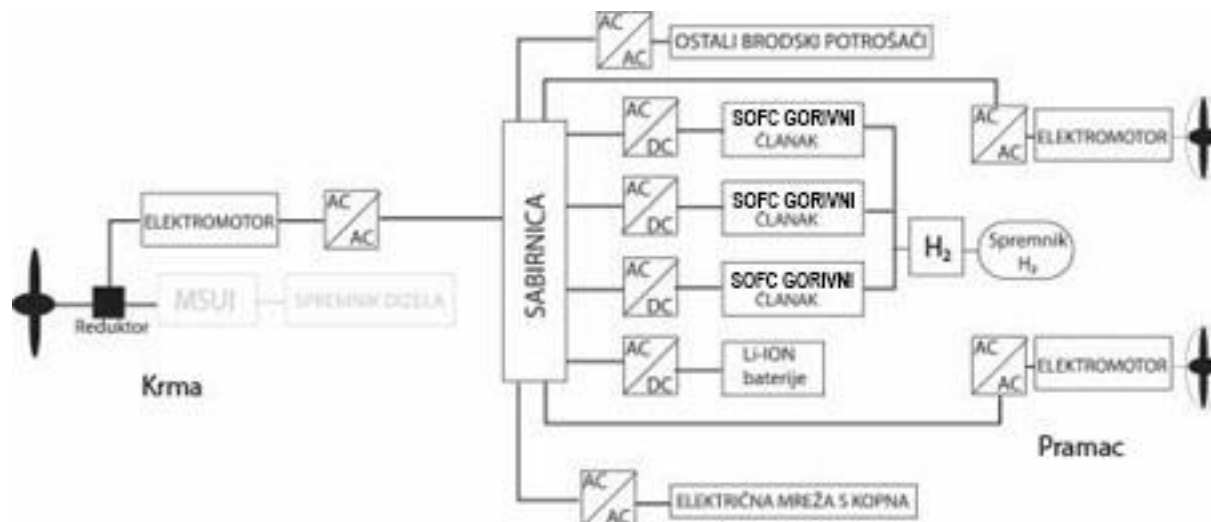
AC
AC
OSTALI BRODSKI POTROŠAČI

AC
AC
ELEKTROMOTOR

AC
DC
SOFC GORIVNI ČLANAK

AC
DC
SOFC GORIVNI ČLANAK

AC
DC
SOFC GORIVNI ČLANAK

AC
DC
Li-ION baterije

$H_2$
Spremnik $H_2$

SABIRNICA

ELEKTROMOTOR
AC
AC

Reduktor
MSUI
SPREMNIK DIZELA

Krma

AC
AC
ELEKTROMOTOR

Pramac

AC
AC
ELEKTRIČNA MREŽA S KOPNA